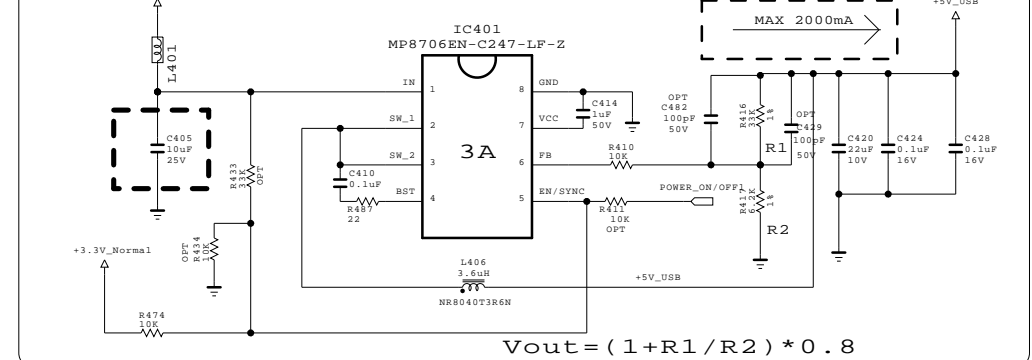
IC401
MP8706EN-C247-LF-Z

MAX 2000mA

+5V_USB

L401

IN 1
SW_1 2
SW_2 3
BST 4
8 GND
7 VCC
6 FB
5 EN/SYNC

3A

C405
10uF
25V

R433
33K
OPT

C410
0.1uF

R487
22

C414
1uF
50V

OPT
C482
100pF
50V

R416
33K
1%

OPT
C429
100pF
50V

R1

R410
10K

C420
22uF
10V

C424
0.1uF
16V

C428
0.1uF
16V

POWER_ON/OFF1

R411
10K
OPT

R417
6.2K
1%

R2

+3.3V_Normal

OPT
R434
10K

L406
3.6uH
NR8040T3R6N

+5V_USB

R474
10K

Vout=(1+R1/R2)*0.8